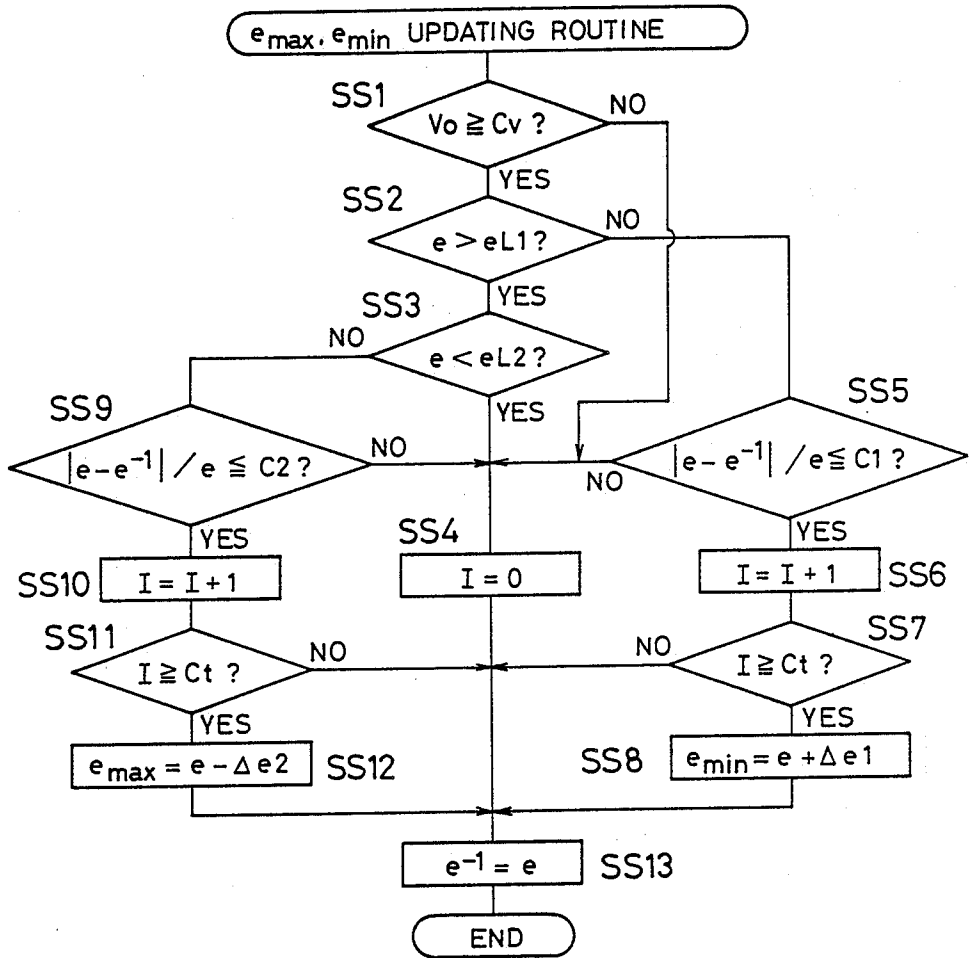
$e_{max}$, $e_{min}$ UPDATING ROUTINE

SS1

$Vo \geqq Cv$ ?

NO

YES

SS2

$e > eL1$?

NO

YES

SS3

NO

$e < eL2$?

YES

SS9

$|e-e^{-1}| / e \leqq C2$ ?

NO

SS5

NO

$|e-e^{-1}| / e \leqq C1$ ?

YES

SS10

$I = I + 1$

SS4

$I = 0$

YES

$I = I + 1$

SS6

SS11

$I \geqq Ct$ ?

NO

NO

SS7

$I \geqq Ct$ ?

YES

$e_{max} = e - \Delta e2$

SS12

YES

SS8

$e_{min} = e + \Delta e1$

$e^{-1} = e$

SS13

END